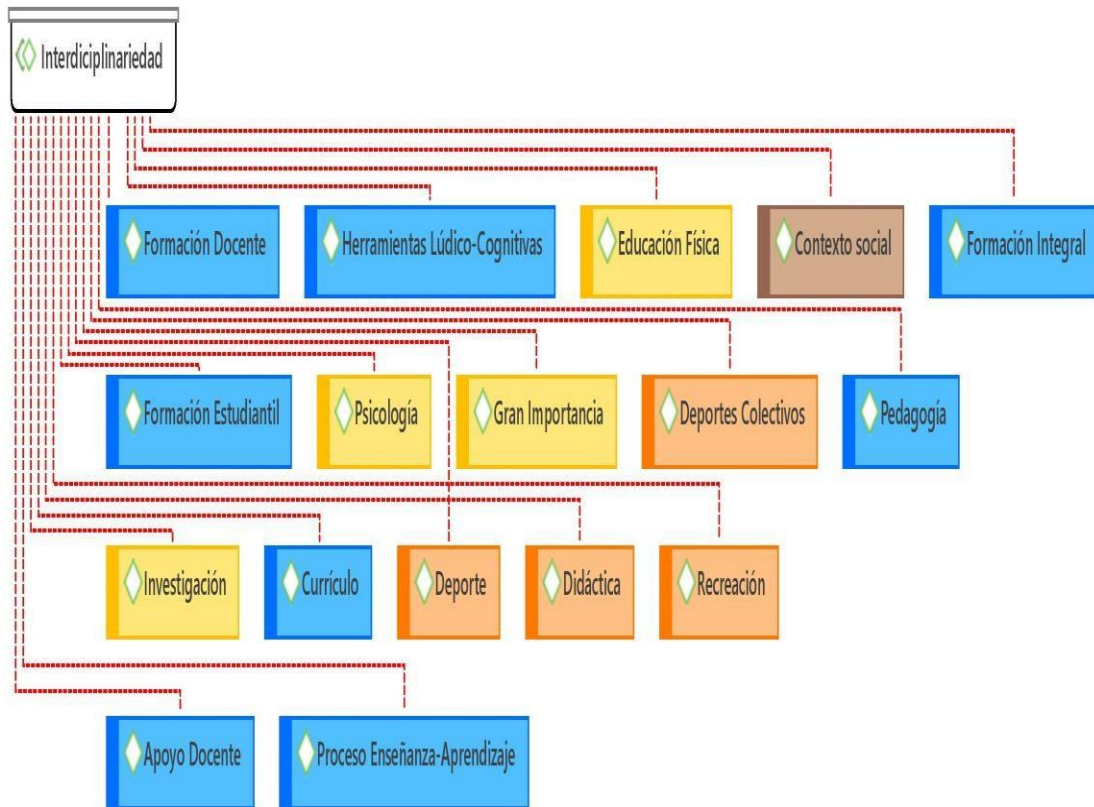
Interdiciplinariedad

Formación Docente

Herramientas Lúdico-Cognitivas

Educación Física

Contexto social

Formación Integral

Formación Estudiantil

Psicología

Gran Importancia

Deportes Colectivos

Pedagogía

Investigación

Currículo

Deporte

Didáctica

Recreación

Apoyo Docente

Proceso Enseñanza-Aprendizaje